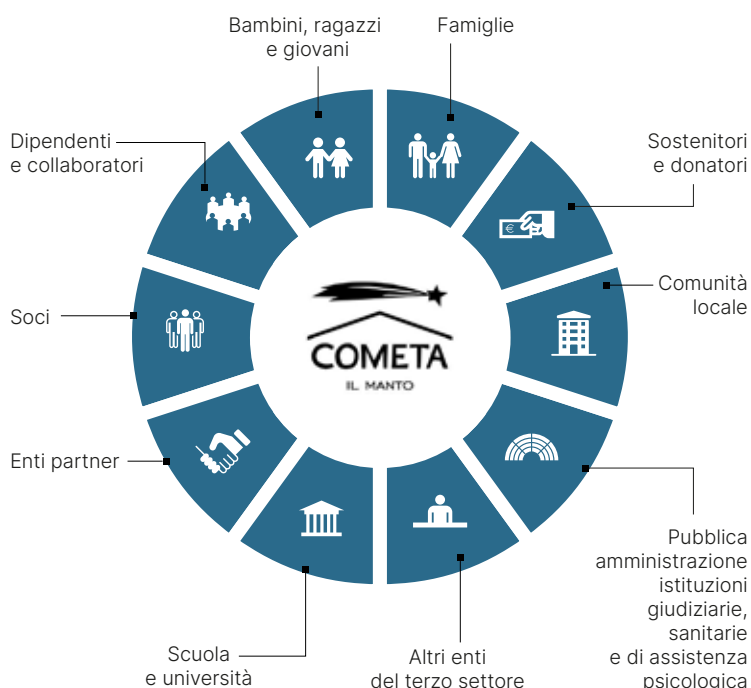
Bambini, ragazzi e giovani

Famiglie

Sostenitori e donatori

Comunità locale

Pubblica amministrazione istituzioni giudiziarie, sanitarie e di assistenza psicologica

Altri enti del terzo settore

Scuola e università

Enti partner

Soci

Dipendenti e collaboratori

€

COMETA
IL MANTO